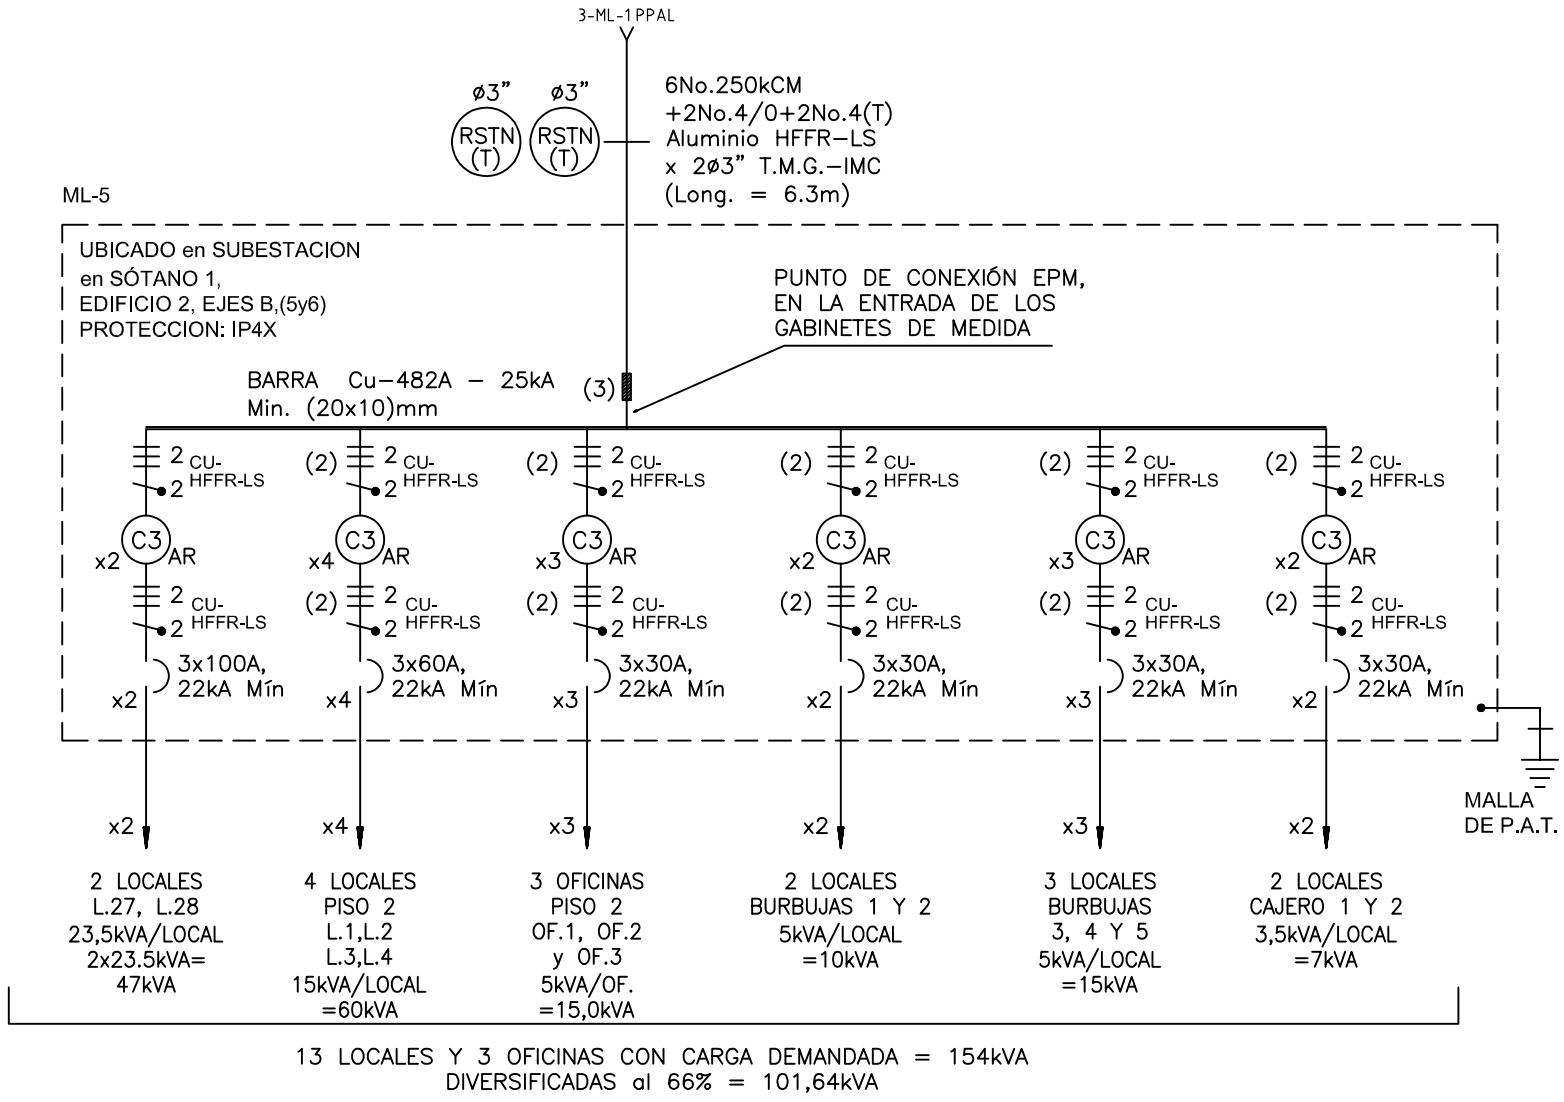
3-ML-1PPAL

ø3" ø3"

RSTN (T) RSTN (T)

6No.250kCM +2No.4/0+2No.4(T) Aluminio HFFR-LS x 2ø3" T.M.G.-IMC (Long. = 6.3m)

ML-5

UBICADO en SUBESTACION en SÓTANO 1, EDIFICIO 2, EJES B,(5y6) PROTECCION: IP4X

PUNTO DE CONEXIÓN EPM, EN LA ENTRADA DE LOS GABINETES DE MEDIDA

BARRA Cu-482A - 25kA Min. (20x10)mm

(3)

2 CU-HFFR-LS 2
C3 AR x2
2 CU-HFFR-LS 2
3x100A, 22kA Mín x2
x2

(2) 2 CU-HFFR-LS 2
C3 AR x4
(2) 2 CU-HFFR-LS 2
3x60A, 22kA Mín x4
x4

(2) 2 CU-HFFR-LS 2
C3 AR x3
(2) 2 CU-HFFR-LS 2
3x30A, 22kA Mín x3
x3

(2) 2 CU-HFFR-LS 2
C3 AR x2
(2) 2 CU-HFFR-LS 2
3x30A, 22kA Mín x2
x2

(2) 2 CU-HFFR-LS 2
C3 AR x3
(2) 2 CU-HFFR-LS 2
3x30A, 22kA Mín x3
x3

(2) 2 CU-HFFR-LS 2
C3 AR x2
(2) 2 CU-HFFR-LS 2
3x30A, 22kA Mín x2
x2

MALLA DE P.A.T.

2 LOCALES L.27, L.28 23,5kVA/LOCAL 2x23.5kVA= 47kVA

4 LOCALES PISO 2 L.1,L.2 L.3,L.4 15kVA/LOCAL =60kVA

3 OFICINAS PISO 2 OF.1, OF.2 y OF.3 5kVA/OF. =15,0kVA

2 LOCALES BURBUJAS 1 Y 2 5kVA/LOCAL =10kVA

3 LOCALES BURBUJAS 3, 4 Y 5 5kVA/LOCAL =15kVA

2 LOCALES CAJERO 1 Y 2 3,5kVA/LOCAL =7kVA

13 LOCALES Y 3 OFICINAS CON CARGA DEMANDADA = 154kVA
DIVERSIFICADAS al 66% = 101,64kVA